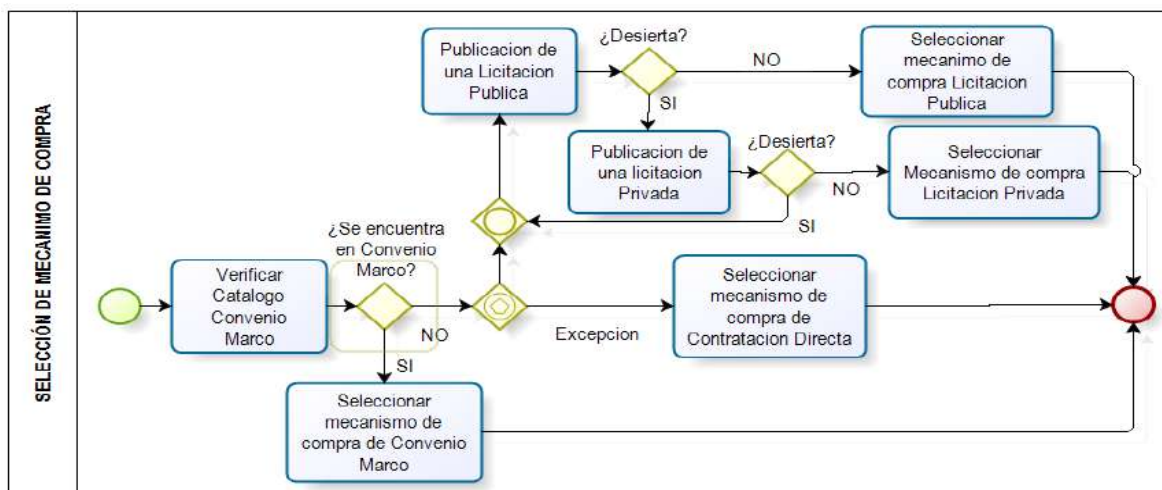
SELECCIÓN DE MECANIMO DE COMPRA

Publicacion de una Licitacion Publica

¿Desierta?

NO

Seleccionar mecanimo de compra Licitacion Publica

SI

Publicacion de una licitacion Privada

¿Desierta?

NO

Seleccionar Mocanismo de compra Licitacion Privada

SI

¿Se encuentra en Convenio Marco?

Verificar Catalogo Convenio Marco

NO

Excepcion

Seleccionar mecanismo de compra de Contratacion Directa

SI

Seleccionar mecanismo de compra de Convenio Marco